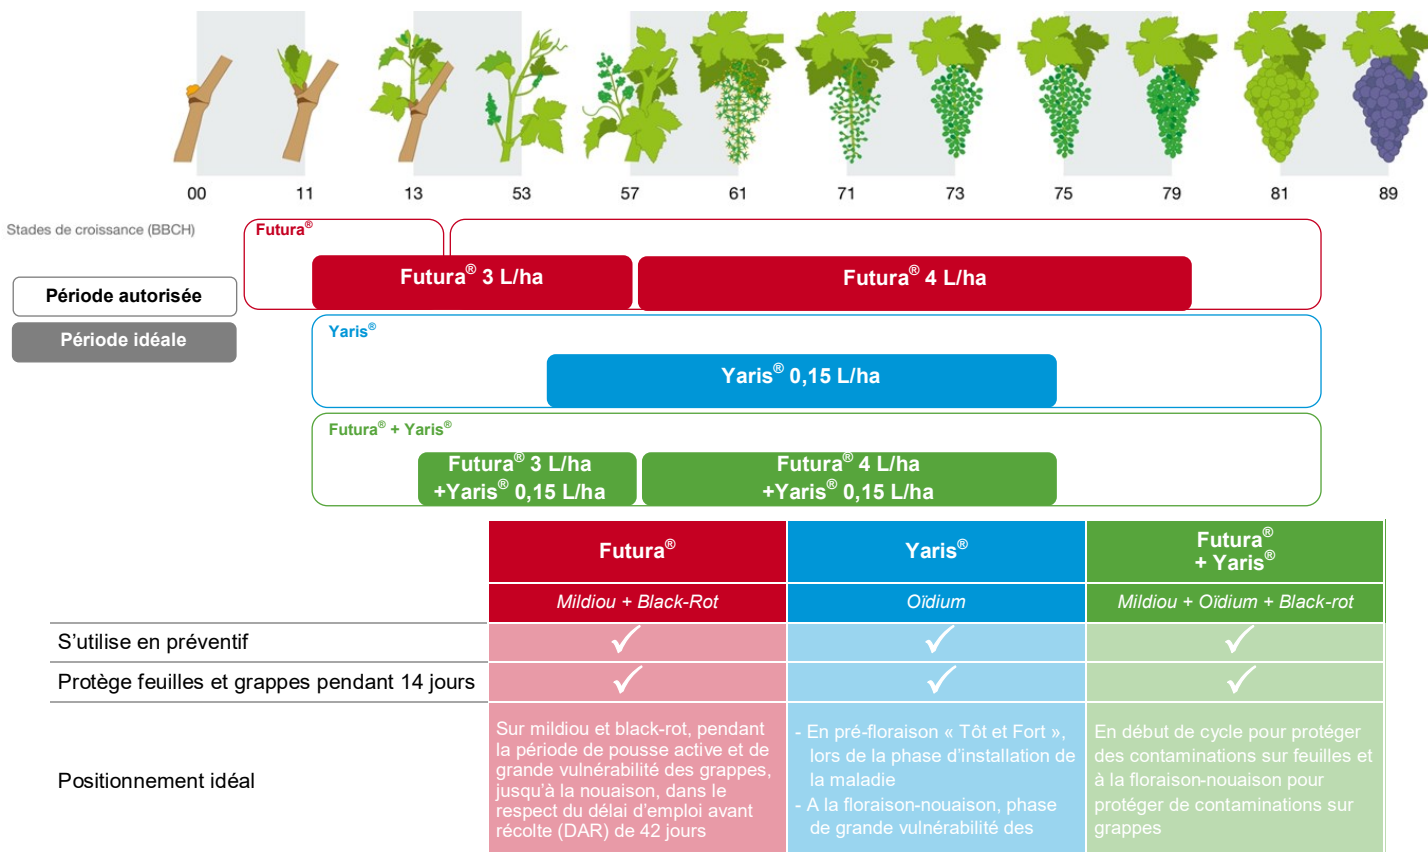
00 11 13 53 57 61 71 73 75 79 81 89

Stades de croissance (BBCH)

Période autorisée

Période idéale

Futura®

Futura® 3 L/ha

Futura® 4 L/ha

Yaris®

Yaris® 0,15 L/ha

Futura® + Yaris®

Futura® 3 L/ha +Yaris® 0,15 L/ha

Futura® 4 L/ha +Yaris® 0,15 L/ha

| | Futura® | Yaris® | Futura® + Yaris® |
|---|---|---|---|
| | Mildiou + Black-Rot | Oïdium | Mildiou + Oïdium + Black-rot |
| S'utilise en préventif | ✓ | ✓ | ✓ |
| Protège feuilles et grappes pendant 14 jours | ✓ | ✓ | ✓ |
| Positionnement idéal | Sur mildiou et black-rot, pendant la période de pousse active et de grande vulnérabilité des grappes, jusqu'à la nouaison, dans le respect du délai d'emploi avant récolte (DAR) de 42 jours | - En pré-floraison « Tôt et Fort », lors de la phase d'installation de la maladie - A la floraison-nouaison, phase de grande vulnérabilité des | En début de cycle pour protéger des contaminations sur feuilles et à la floraison-nouaison pour protéger de contaminations sur grappes |